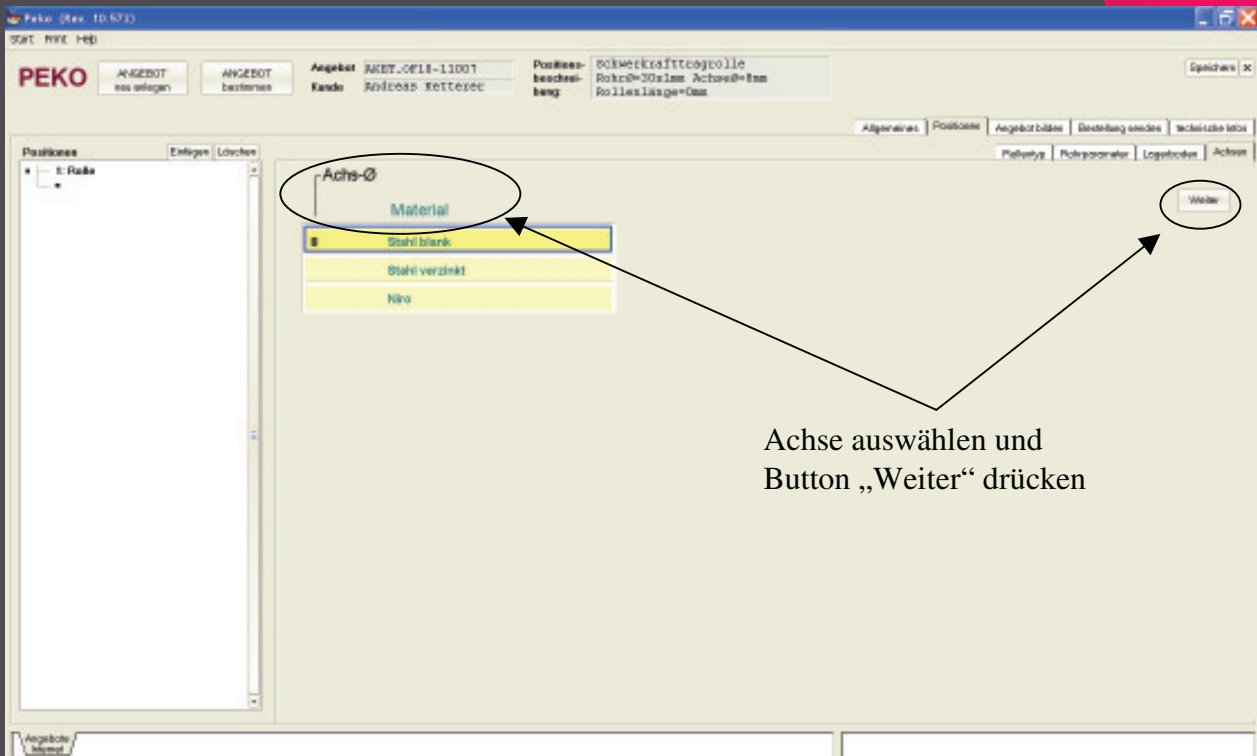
Peko (Rev. 10.573)

Start Print Help

PEKO

ANGEBOT neu anlegen

ANGEBOT bestimmen

Angebot AKET.OF18-11001
Kunde Andreas Ketterer

Positions-beschreibung: Schwerkraftttragrolle Rohr Ø=30x1mm Achse Ø=8mm Rollenlänge=0mm

Speichern ✕

Allgemeines | Positionen | Angebot bilden | Bestellung senden | technische Infos

Positionen Einfügen Löschen

1: Rolle

Palletyp | Rohrparameter | Lagerboden | Achsen

Achs-Ø

Material

8 Stahl blank
Stahl verzinkt
Niro

Weiter

Achse auswählen und Button „Weiter“ drücken

Angebote Intranet